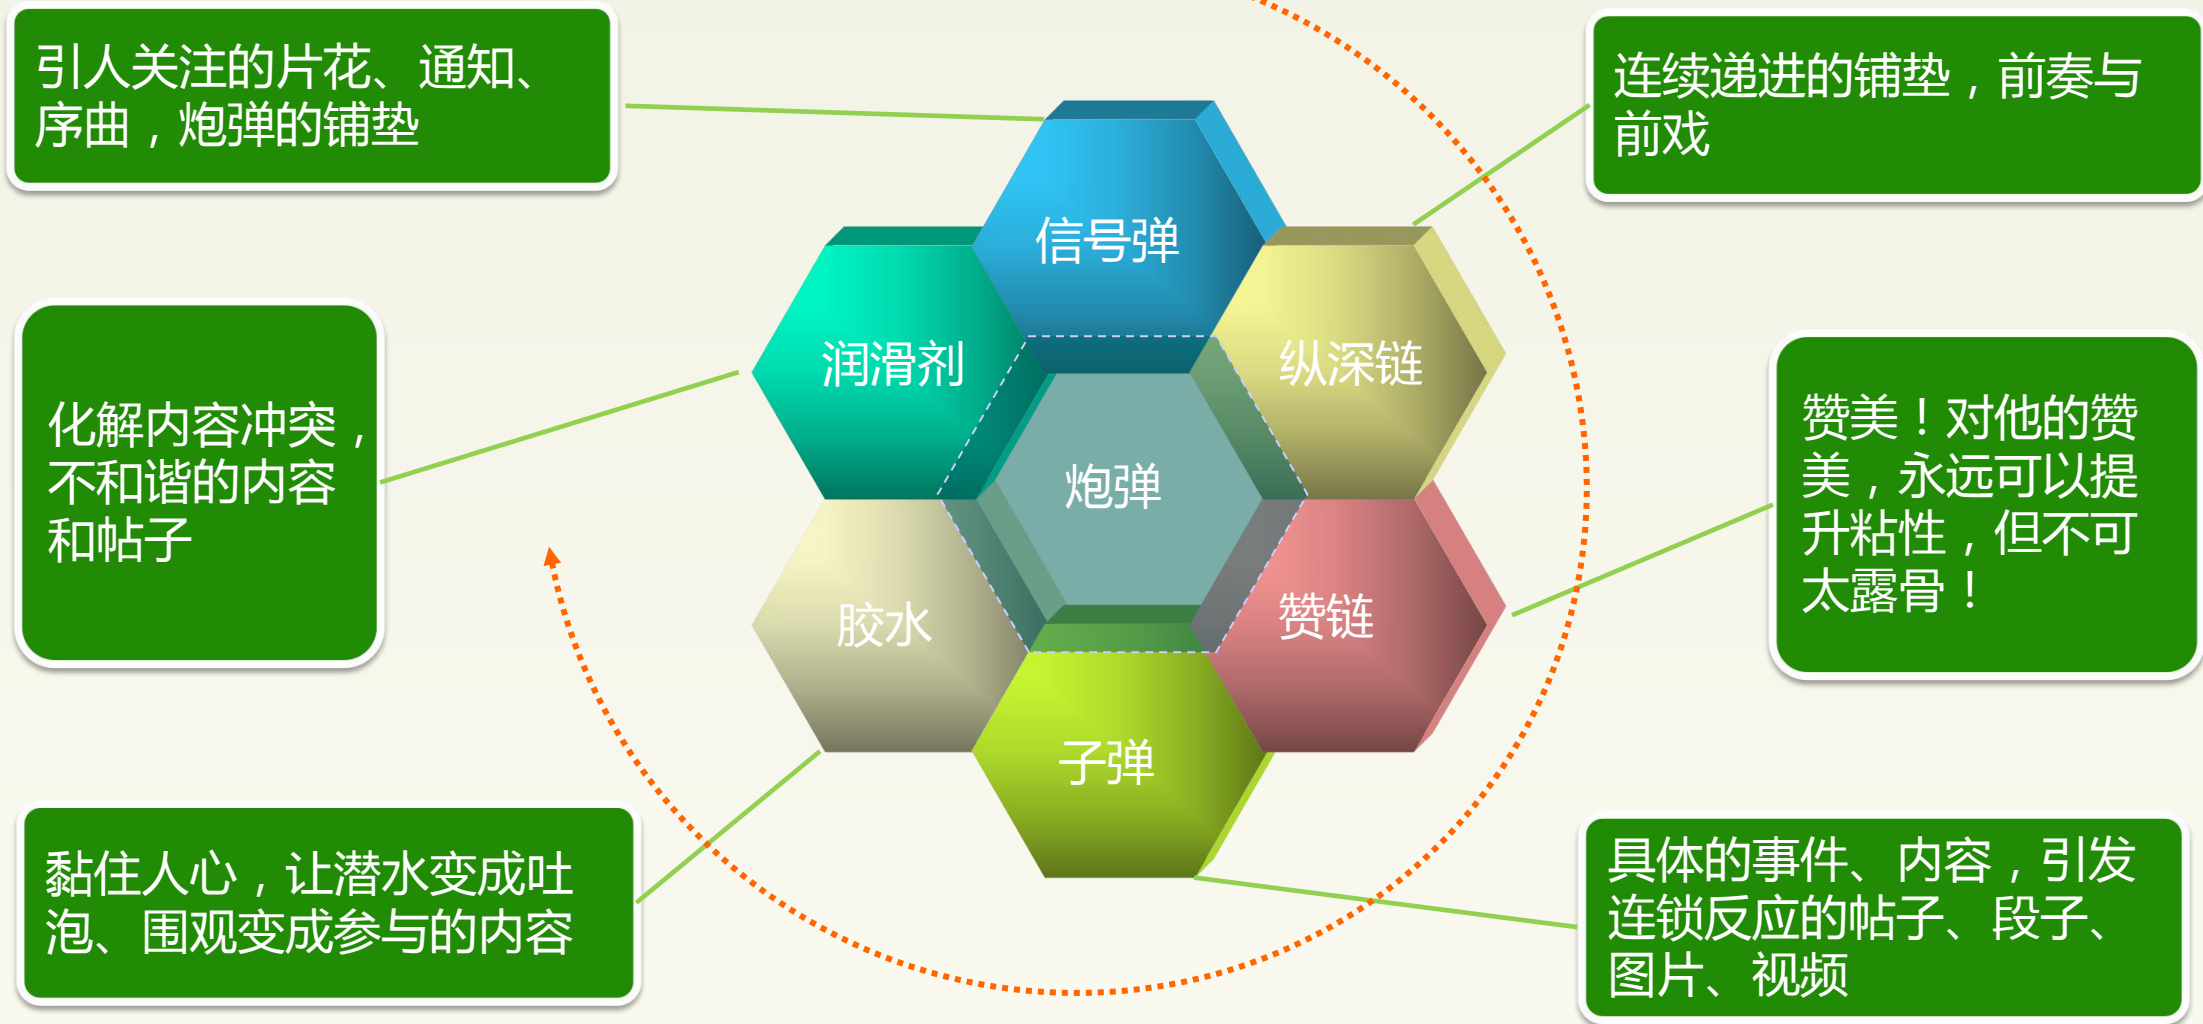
引人关注的片花、通知、序曲，炮弹的铺垫

连续递进的铺垫，前奏与前戏

信号弹

润滑剂

纵深链

炮弹

胶水

赞链

子弹

化解内容冲突，不和谐的内容和帖子

赞美！对他的赞美，永远可以提升粘性，但不可太露骨！

黏住人心，让潜水变成吐泡、围观变成参与的内容

具体的事件、内容，引发连锁反应的帖子、段子、图片、视频